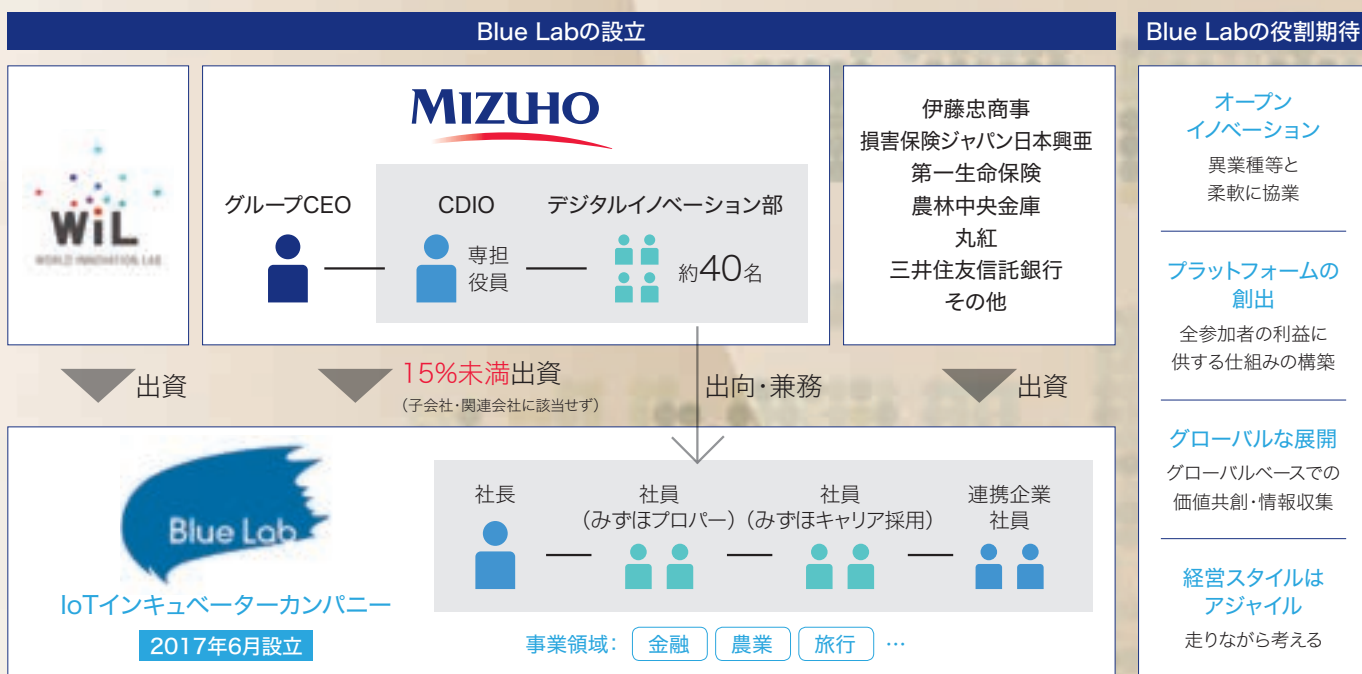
Blue Labの設立

WiL
WORLD INNOVATION LAB

MIZUHO

グループCEO

CDIO

専担役員

デジタルイノベーション部

約40名

伊藤忠商事
損害保険ジャパン日本興亜
第一生命保険
農林中央金庫
丸紅
三井住友信託銀行
その他

出資

15%未満出資
（子会社・関連会社に該当せず）

出向・兼務

出資

Blue Lab

IoTインキュベーターカンパニー

2017年6月設立

社長

社員
（みずほプロパー）

社員
（みずほキャリア採用）

連携企業
社員

事業領域： 金融 農業 旅行 …

Blue Labの役割期待

オープンイノベーション
異業種等と柔軟に協業

プラットフォームの創出
全参加者の利益に供する仕組みの構築

グローバルな展開
グローバルベースでの価値共創・情報収集

経営スタイルはアジャイル
走りながら考える